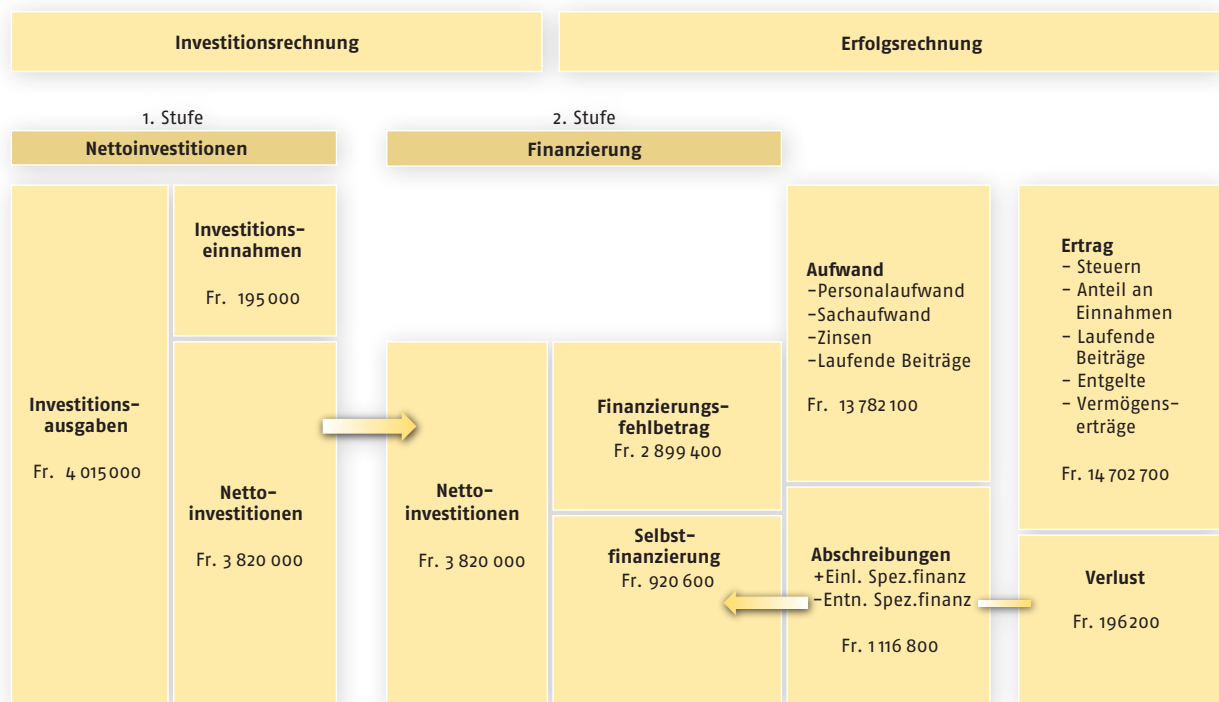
Investitionsrechnung

Erfolgsrechnung

1. Stufe
Nettoinvestitionen

2. Stufe
Finanzierung

Investitionsausgaben
Fr. 4 015 000

Investitionseinnahmen
Fr. 195 000

Nettoinvestitionen
Fr. 3 820 000

Nettoinvestitionen
Fr. 3 820 000

Finanzierungsfehlbetrag
Fr. 2 899 400

Selbstfinanzierung
Fr. 920 600

Aufwand
–Personalaufwand
–Sachaufwand
–Zinsen
–Laufende Beiträge
Fr. 13 782 100

Abschreibungen
+Einl. Spez.finanz
–Entn. Spez.finanz
Fr. 1 116 800

Ertrag
– Steuern
– Anteil an Einnahmen
– Laufende Beiträge
– Entgelte
– Vermögenserträge
Fr. 14 702 700

Verlust
Fr. 196 200